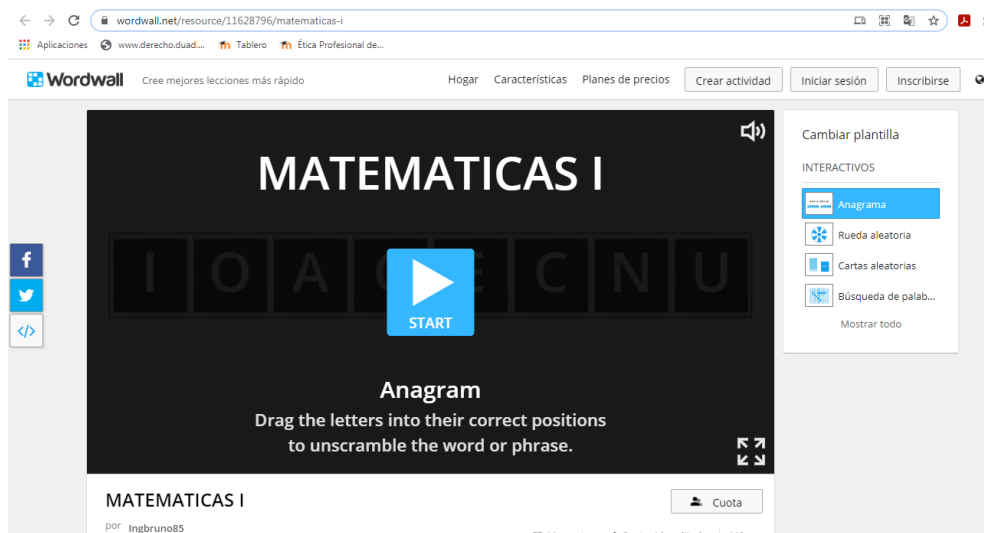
wordwall.net/resource/11628796/matematicas-i

Aplicaciones www.derecho.duad... Tablero Ética Profesional de...

Wordwall Cree mejores lecciones más rápido

Hogar Características Planes de precios Crear actividad Iniciar sesión Inscribirse

MATEMATICAS I

I O A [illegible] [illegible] E C N U

START

Anagram

Drag the letters into their correct positions to unscramble the word or phrase.

Cambiar plantilla

INTERACTIVOS

Anagrama

Rueda aleatoria

Cartas aleatorias

Búsqueda de palab...

Mostrar todo

MATEMATICAS I

Cuota

por Ingbruno85